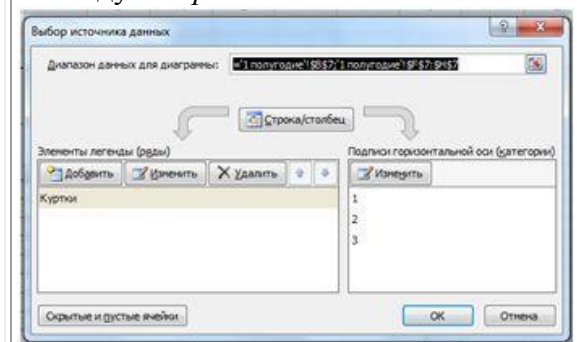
Выбор источника данных

Диапазон данных для диаграммы: ='1 полугодие'!$B$7;'1 полугодие'!$F$7:$H$7

Строка/столбец

Элементы легенды (ряды)

Добавить | Изменить | Удалить

Куртки

Подписи горизонтальной оси (категории)

Изменить

1
2
3

Скрытые и пустые ячейки

ОК | Отмена